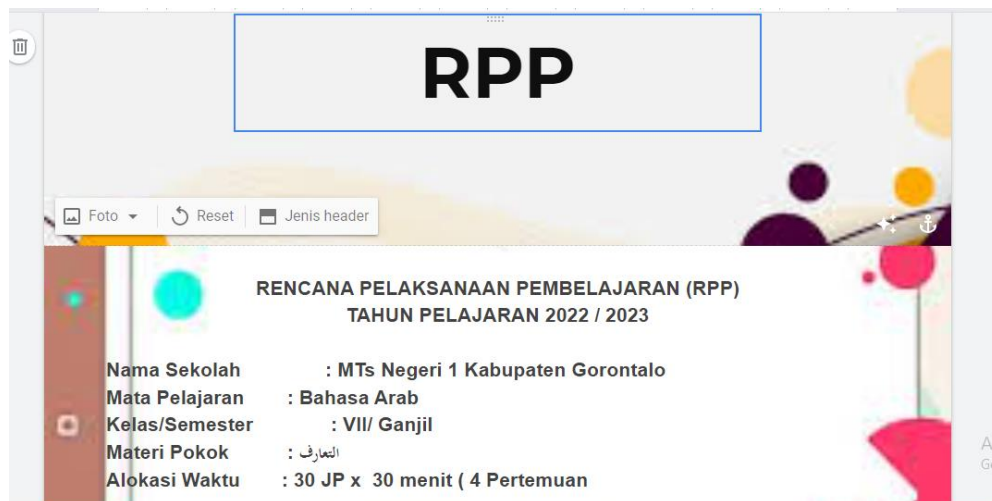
RPP

Foto Reset Jenis header

RENCANA PELAKSANAAN PEMBELAJARAN (RPP)
TAHUN PELAJARAN 2022 / 2023

Nama Sekolah : MTs Negeri 1 Kabupaten Gorontalo
Mata Pelajaran : Bahasa Arab
Kelas/Semester : VII/ Ganjil
Materi Pokok : التعارف
Alokasi Waktu : 30 JP x 30 menit ( 4 Pertemuan

A
G